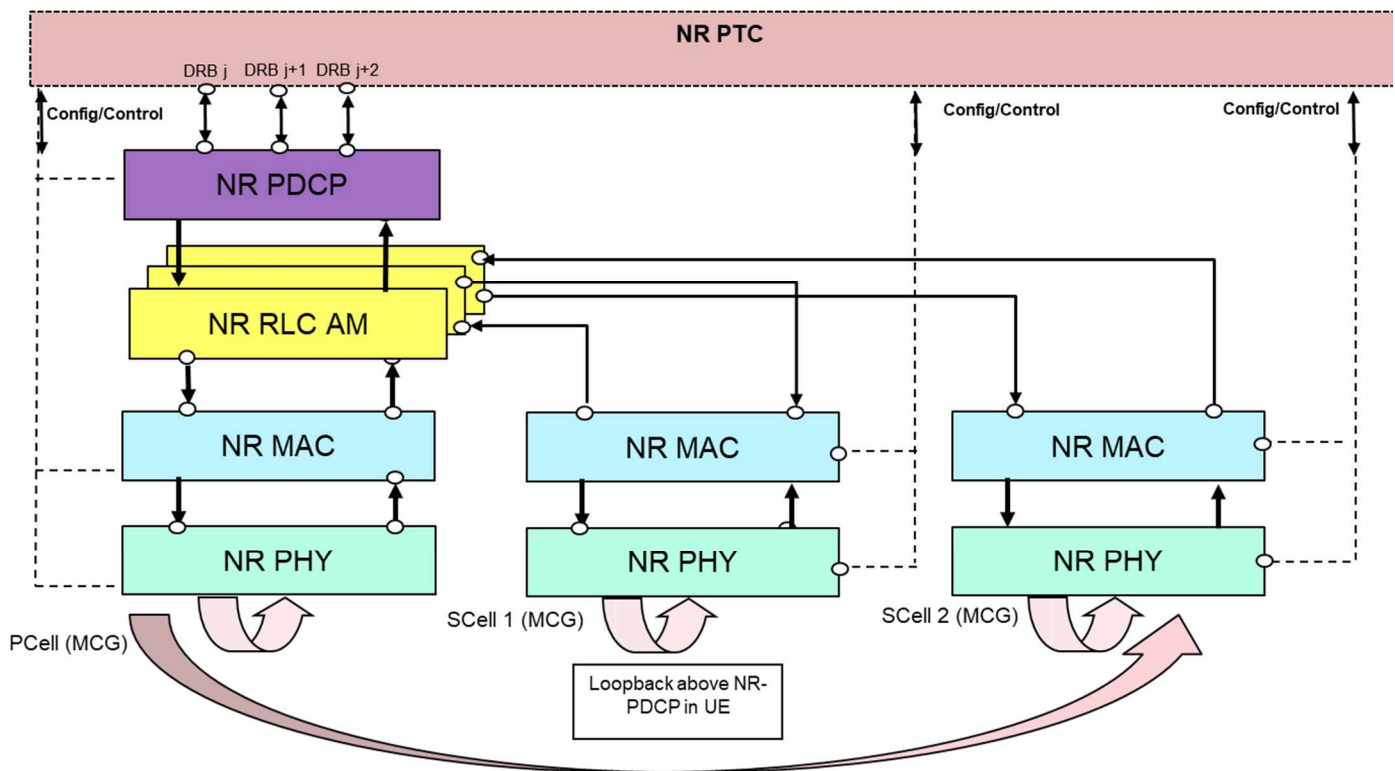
NR PTC

DRB j DRB j+1 DRB j+2

Config/Control

Config/Control

Config/Control

NR PDCP

NR RLC AM

NR MAC

NR MAC

NR MAC

NR PHY

NR PHY

NR PHY

PCell (MCG)

SCell 1 (MCG)

SCell 2 (MCG)

Loopback above NR-PDCP in UE